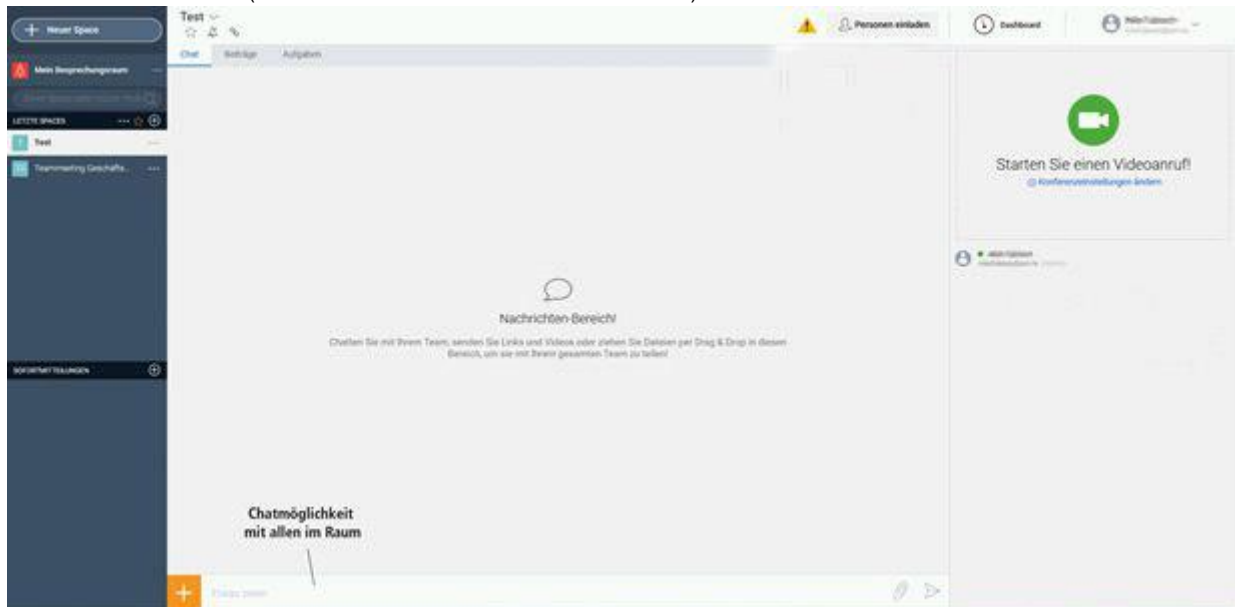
+ Neuer Space

Mein Besprechungsraum

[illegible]

LETZTE SPACES

Test

Teammeeting Geschäfts...

SOFORTMITTEILUNGEN

Test

Chat Beiträge Aufgaben

Personen einladen

Dashboard

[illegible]

Nachrichten-Bereich!

Chatten Sie mit Ihrem Team, senden Sie Links und Videos oder ziehen Sie Dateien per Drag & Drop in diesen Bereich, um sie mit Ihrem gesamten Team zu teilen!

Starten Sie einen Videoanruf!

Konferenzeinstellungen ändern

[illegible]

Chatmöglichkeit mit allen im Raum

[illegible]